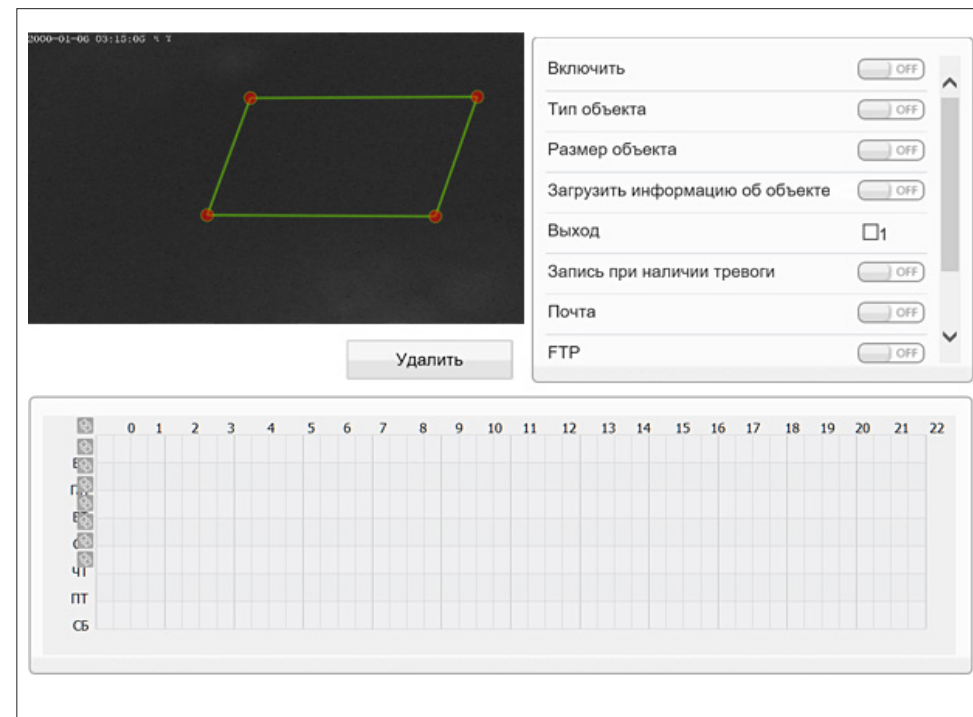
2000-01-06 03:15:06 % T

Включить OFF
Тип объекта OFF
Размер объекта OFF
Загрузить информацию об объекте OFF
Выход 1
Запись при наличии тревоги OFF
Почта OFF
FTP OFF

Удалить

| | 0 | 1 | 2 | 3 | 4 | 5 | 6 | 7 | 8 | 9 | 10 | 11 | 12 | 13 | 14 | 15 | 16 | 17 | 18 | 19 | 20 | 21 | 22 |
|---|---|---|---|---|---|---|---|---|---|---|---|---|---|---|---|---|---|---|---|---|---|---|---|
| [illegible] | | | | | | | | | | | | | | | | | | | | | | | |
| П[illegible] | | | | | | | | | | | | | | | | | | | | | | | |
| В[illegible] | | | | | | | | | | | | | | | | | | | | | | | |
| С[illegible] | | | | | | | | | | | | | | | | | | | | | | | |
| ЧТ | | | | | | | | | | | | | | | | | | | | | | | |
| ПТ | | | | | | | | | | | | | | | | | | | | | | | |
| СБ | | | | | | | | | | | | | | | | | | | | | | | |